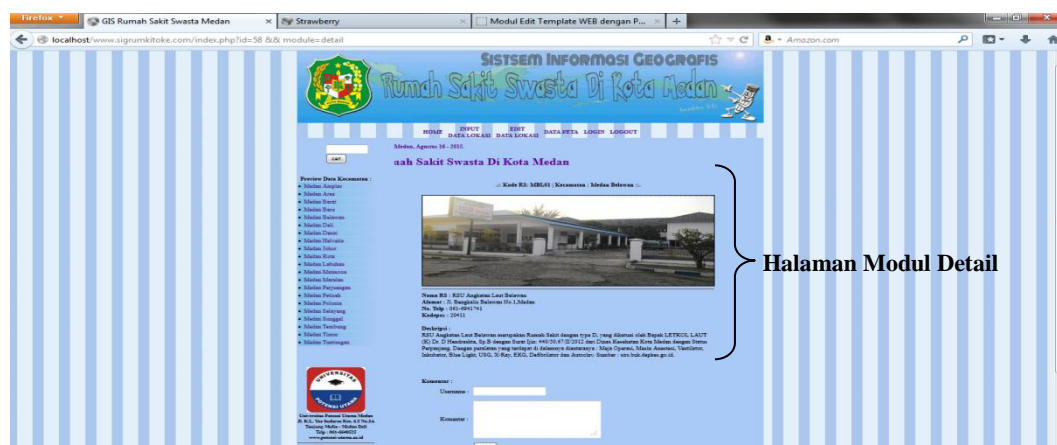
Firefox

GIS Rumah Sakit Swasta Medan

Strawberry

Modul Edit Template WEB dengan P...

localhost/www.sigrumkitoke.com/index.php?id=58 &&module=detail

Amazon.com

SISTSEM INFORMASI GEOGRAFIS

Rumah Sakit Swasta Di Kota Medan

HOME INPUT DATA LOKASI EDIT DATA LOKASI DATA PETA LOGIN LOGOUT

Medan, Agustus 16 - 2013.

cari

aah Sakit Swasta Di Kota Medan

Preview Data Kecamatan :
Medan Amplas
Medan Area
Medan Barat
Medan Baru
Medan Belawan
Medan Deli
Medan Denai
Medan Helvetia
Medan Johor
Medan Kota
Medan Labuhan
Medan Maimun
Medan Marelan
Medan Perjuangan
Medan Petisah
Medan Polonia
Medan Selayang
Medan Sunggal
Medan Tembung
Medan Timur
Medan Tuntungan

.:: Kode RS: MBL01 | Kecamatan : Medan Belawan ::.

Nama RS : RSU Angkatan Laut Belawan
Alamat : Jl. Bangkalis Belawan No.1,Medan
No. Telp : 061-6941741
Kodepos : 20411

Deskripsi :
RSU Angkatan Laut Belawan merupakan Rumah Sakit dengan type D, yang dikelola oleh Bapak LETKOL LAUT (K) Dr. D Hendrastha, Sp.B dengan Surat Ijin: 445/30.67/II/2012 dari Dinas Kesehatan Kota Medan dengan Status Perpanjang. Dengan peralatan yang terdapat di dalamnya diantaranya : Meja Operasi, Mesin Anestesi, Ventilator, Inkubator, Blue Light, USG, X-Ray, EKG, Defibrilator dan Autoclav. Sumber : sirs.buk.depkes.go.id.

Halaman Modul Detail

UNIVERSITAS POTENSI UTAMA

Universitas Potensi Utama Medan
Jl. K.L. Yos Sudarso Km. 6,5 No.3A
Tanjung Mulia - Medan 20241
Telp : 061-6640525
www.potensi-utama.ac.id

Komentar :
Username :
Komentar :